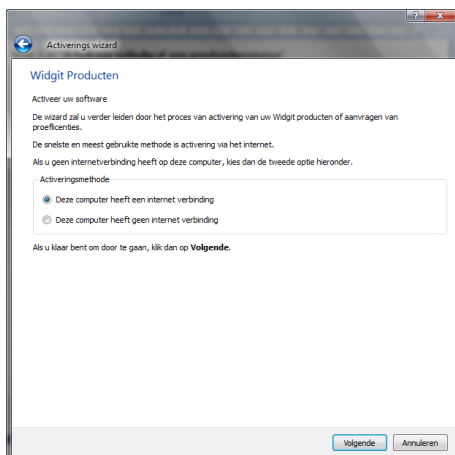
Activerings wizard

Widgit Producten

Activeer uw software

De wizard zal u verder leiden door het proces van activering van uw Widgit producten of aanvragen van proeficienties.

De snelste en meest gebruikte methode is activering via het internet.

Als u geen internetverbinding heeft op deze computer, kies dan de tweede optie hieronder.

Activeringsmethode

Deze computer heeft een internet verbinding

Deze computer heeft geen internet verbinding

Als u klaar bent om door te gaan, klik dan op **Volgende**.

Volgende

Annuleren